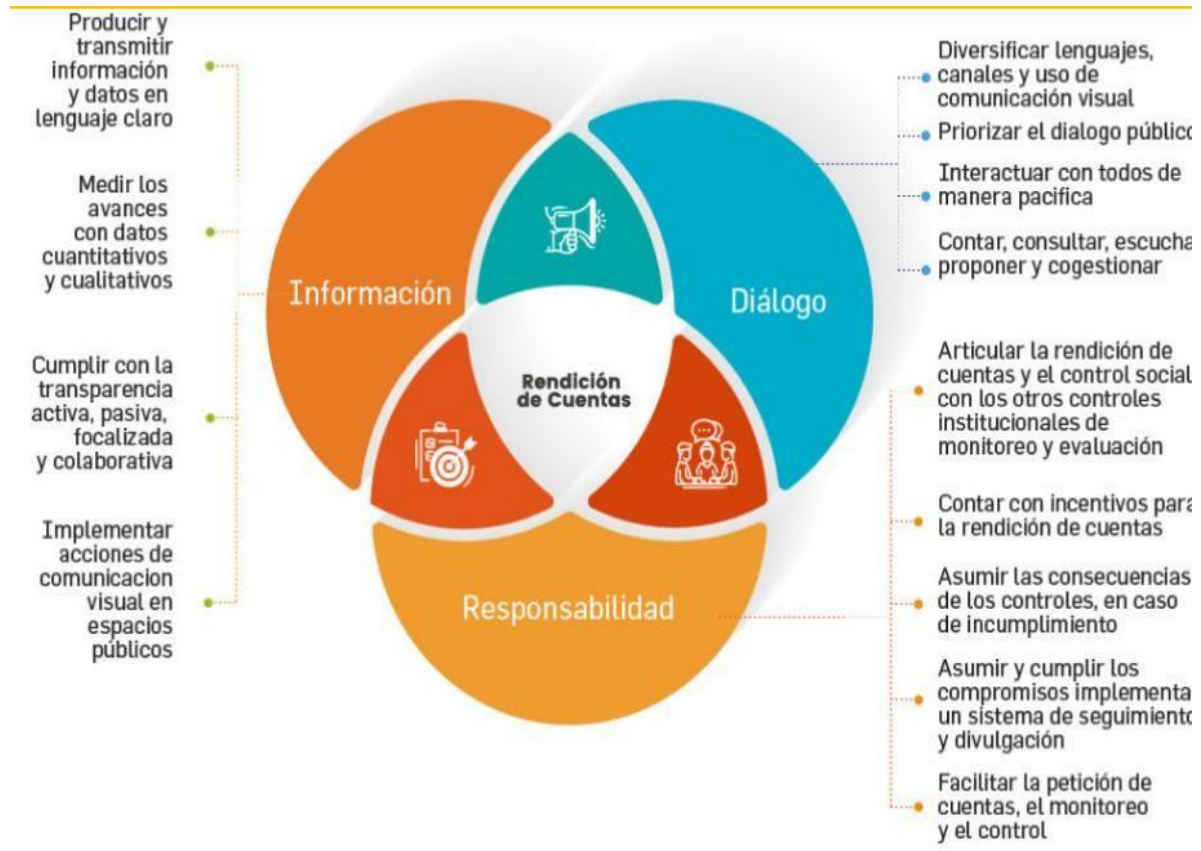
Producir y transmitir información y datos en lenguaje claro

Medir los avances con datos cuantitativos y cualitativos

Cumplir con la transparencia activa, pasiva, focalizada y colaborativa

Implementar acciones de comunicacion visual en espacios públicos

Información

Diálogo

Rendición de Cuentas

Responsabilidad

Diversificar lenguajes, canales y uso de comunicación visual

Priorizar el dialogo público

Interactuar con todos de manera pacifica

Contar, consultar, escucha proponer y cogestionar

Articular la rendición de cuentas y el control social con los otros controles institucionales de monitoreo y evaluación

Contar con incentivos para la rendición de cuentas

Asumir las consecuencias de los controles, en caso de incumplimiento

Asumir y cumplir los compromisos implementa un sistema de seguimiento y divulgación

Facilitar la petición de cuentas, el monitoreo y el control